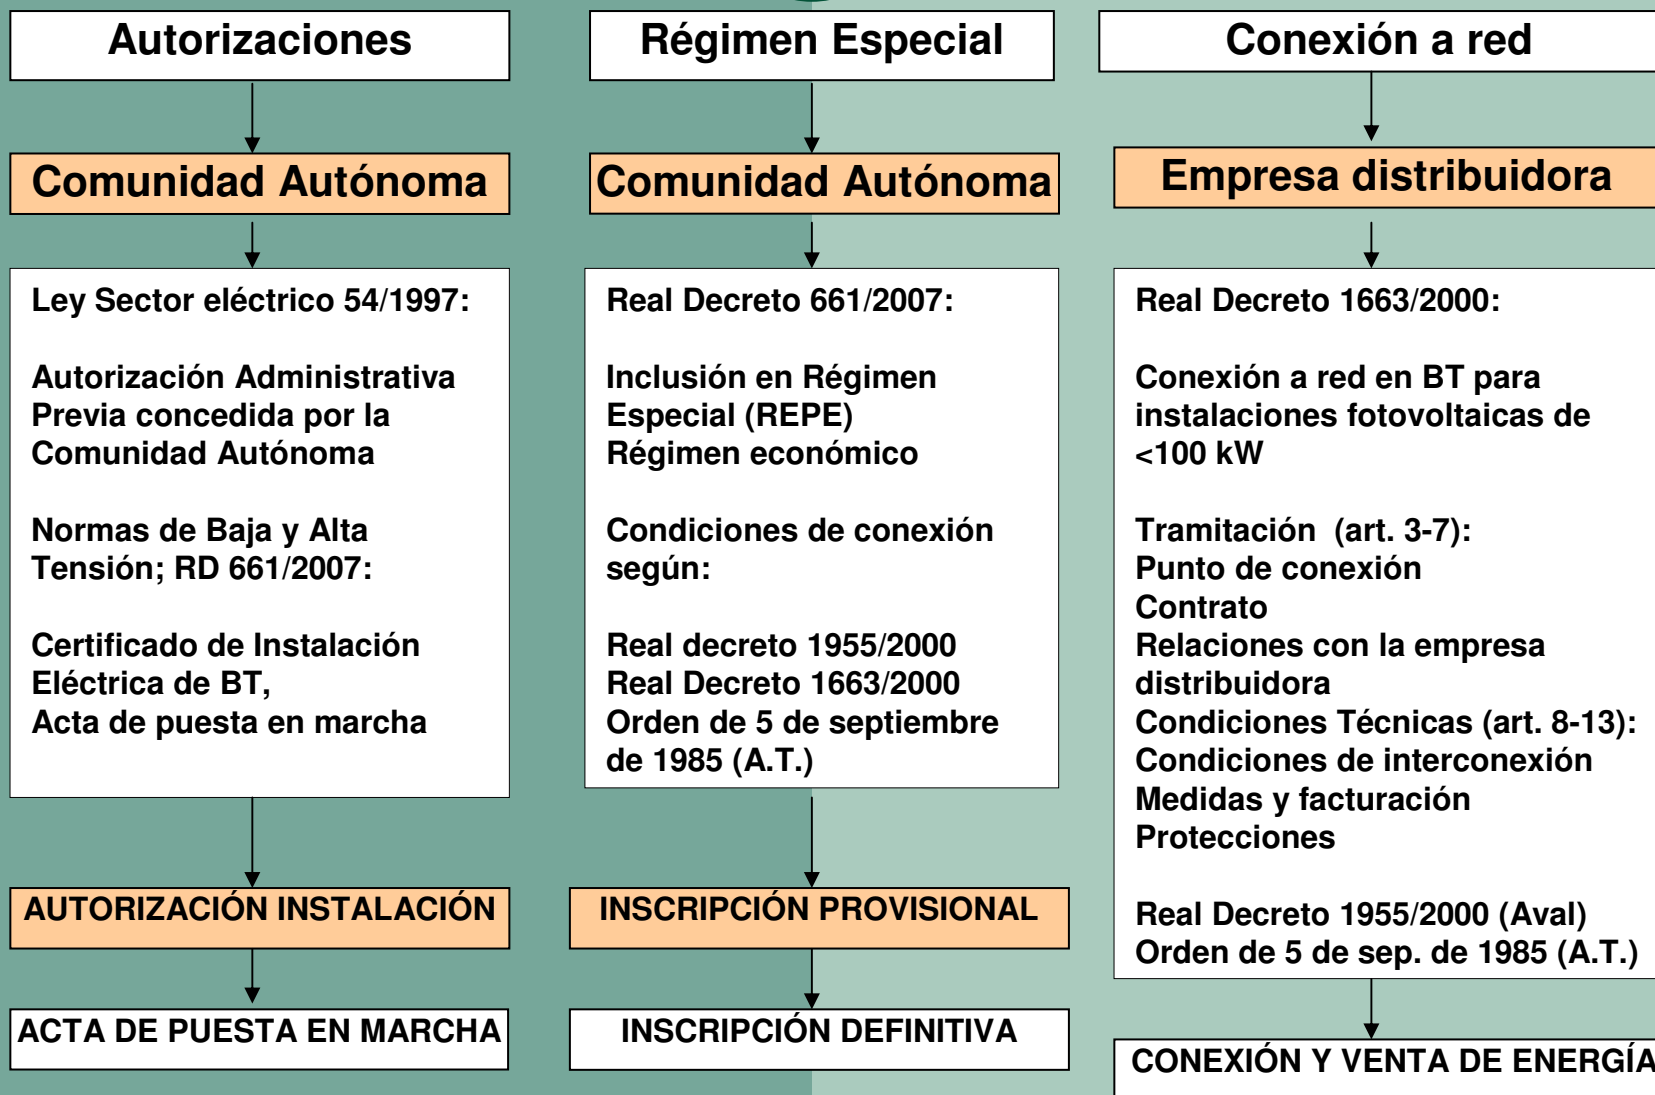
Autorizaciones

Comunidad Autónoma

Ley Sector eléctrico 54/1997:

Autorización Administrativa Previa concedida por la Comunidad Autónoma

Normas de Baja y Alta Tensión; RD 661/2007:

Certificado de Instalación Eléctrica de BT,
Acta de puesta en marcha

AUTORIZACIÓN INSTALACIÓN

ACTA DE PUESTA EN MARCHA

Régimen Especial

Comunidad Autónoma

Real Decreto 661/2007:

Inclusión en Régimen Especial (REPE)
Régimen económico

Condiciones de conexión según:

Real decreto 1955/2000
Real Decreto 1663/2000
Orden de 5 de septiembre de 1985 (A.T.)

INSCRIPCIÓN PROVISIONAL

INSCRIPCIÓN DEFINITIVA

Conexión a red

Empresa distribuidora

Real Decreto 1663/2000:

Conexión a red en BT para instalaciones fotovoltaicas de <100 kW

Tramitación (art. 3-7):
Punto de conexión
Contrato
Relaciones con la empresa distribuidora
Condiciones Técnicas (art. 8-13):
Condiciones de interconexión
Medidas y facturación
Protecciones

Real Decreto 1955/2000 (Aval)
Orden de 5 de sep. de 1985 (A.T.)

CONEXIÓN Y VENTA DE ENERGÍA